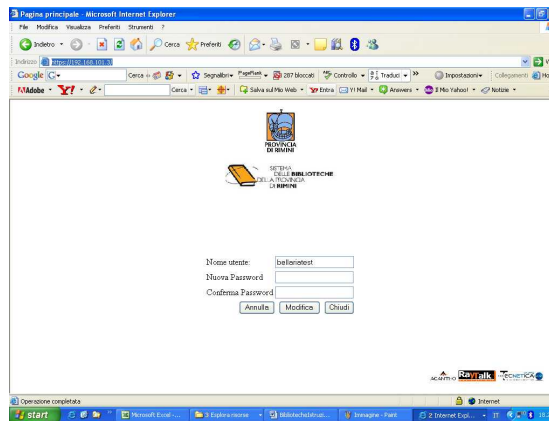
Pagina principale - Microsoft Internet Explorer

File Modifica Visualizza Preferiti Strumenti ?

Indietro Cerca Preferiti

Indirizzo https://192.168.101.3/

Google G- Cerca Segnalibri PageRank 287 bloccati Controllo Traduci Impostazioni Collegamenti Ho

Adobe Y! Cerca Salva sul Mio Web Entra Y! Mail Answers Il Mio Yahoo! Notizie

PROVINCIA DI RIMINI

SISTEMA DELLE BIBLIOTECHE DELLA PROVINCIA DI RIMINI

Nome utente: bellariatest

Nuova Password

Conferma Password

Annulla Modifica Chiudi

Raytalk TECNETICA

Operazione completata

Internet

start Microsoft Excel - ... 3 Esplora risorse Bibliotechebtrust... Immagine - Paint 2 Internet Expl... IT